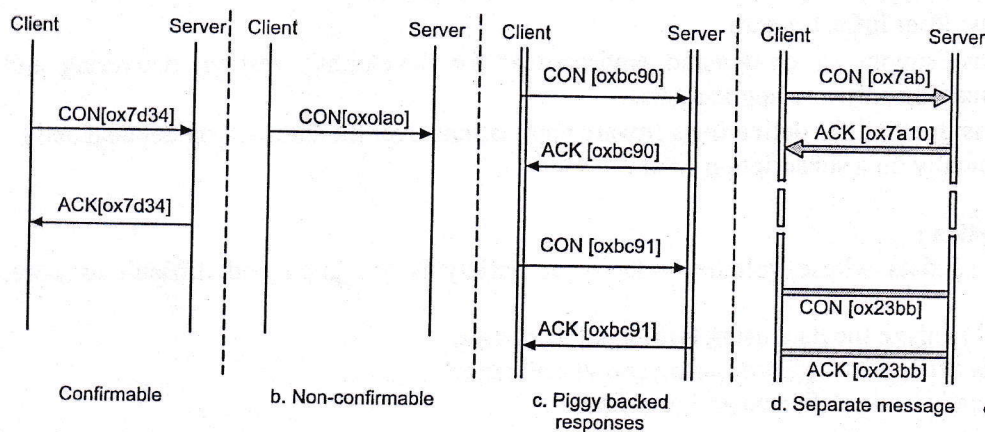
Client Server

CON[ox7d34]

ACK[ox7d34]

Confirmable

Client Server

CON[oxolao]

b. Non-confirmable

Client Server

CON [oxbc90]

ACK [oxbc90]

CON [oxbc91]

ACK [oxbc91]

c. Piggy backed responses

Client Server

CON [ox7ab]

ACK [ox7a10]

CON [ox23bb]

ACK [ox23bb]

d. Separate message